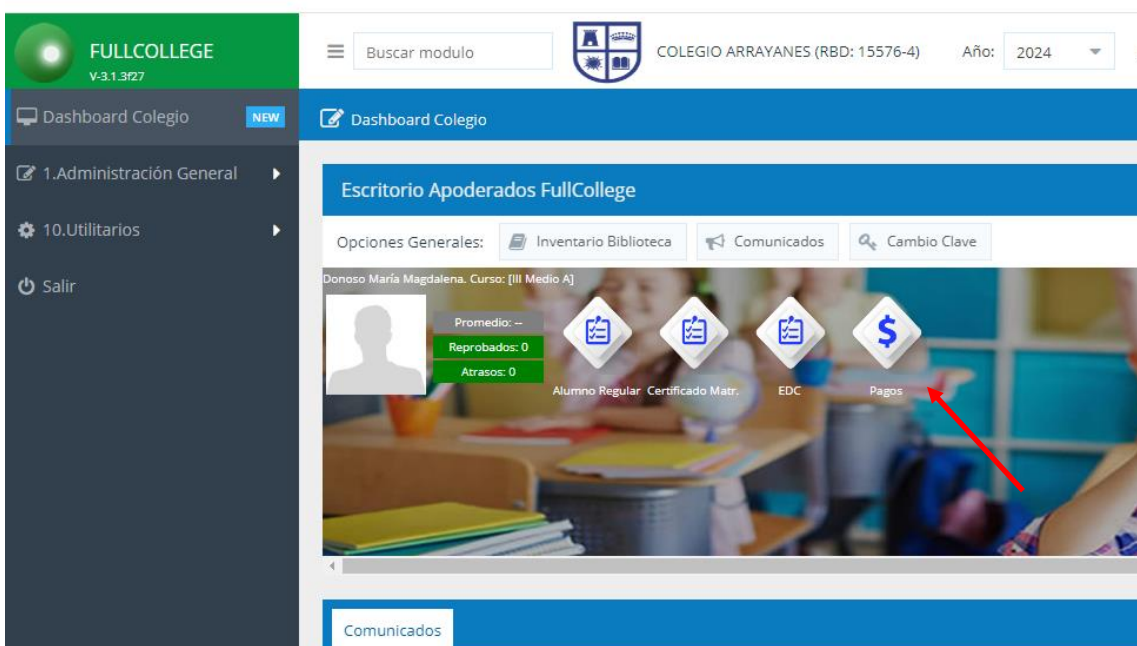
FULLCOLLEGE
V-3.1.3f27

Buscar modulo

COLEGIO ARRAYANES (RBD: 15576-4)

Año: 2024

Dashboard Colegio NEW

1.Administración General

10.Utilitarios

Salir

Dashboard Colegio

Escritorio Apoderados FullCollege

Opciones Generales: Inventario Biblioteca Comunicados Cambio Clave

Donoso María Magdalena. Curso: [III Medio A]

Promedio: --
Reprobados: 0
Atrasos: 0

Alumno Regular Certificado Matr. EDC Pagos

Comunicados